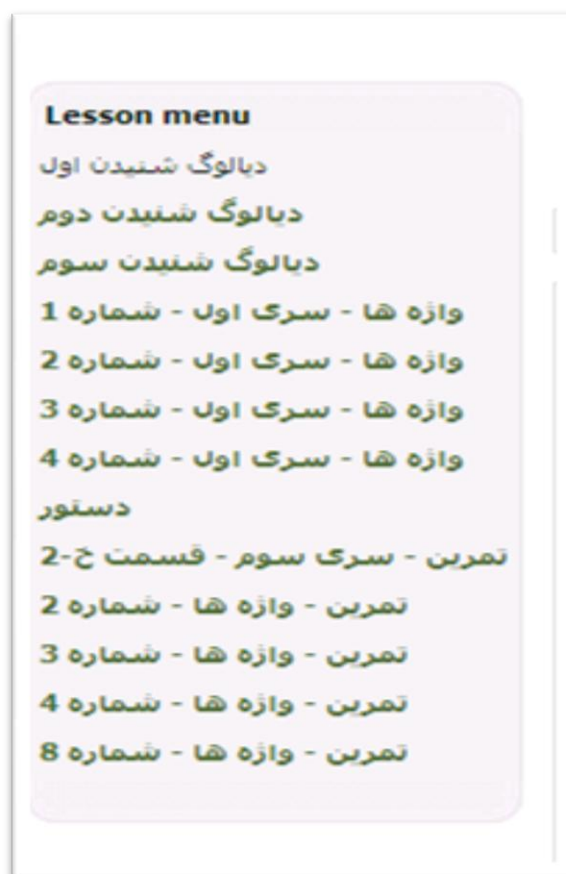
Lesson menu
دیالوگ شنیدن اول
دیالوگ شنیدن دوم
دیالوگ شنیدن سوم
واژه ها - سری اول - شماره 1
واژه ها - سری اول - شماره 2
واژه ها - سری اول - شماره 3
واژه ها - سری اول - شماره 4
دستور
تمرین - سری سوم - قسمت خ-2
تمرین - واژه ها - شماره 2
تمرین - واژه ها - شماره 3
تمرین - واژه ها - شماره 4
تمرین - واژه ها - شماره 8